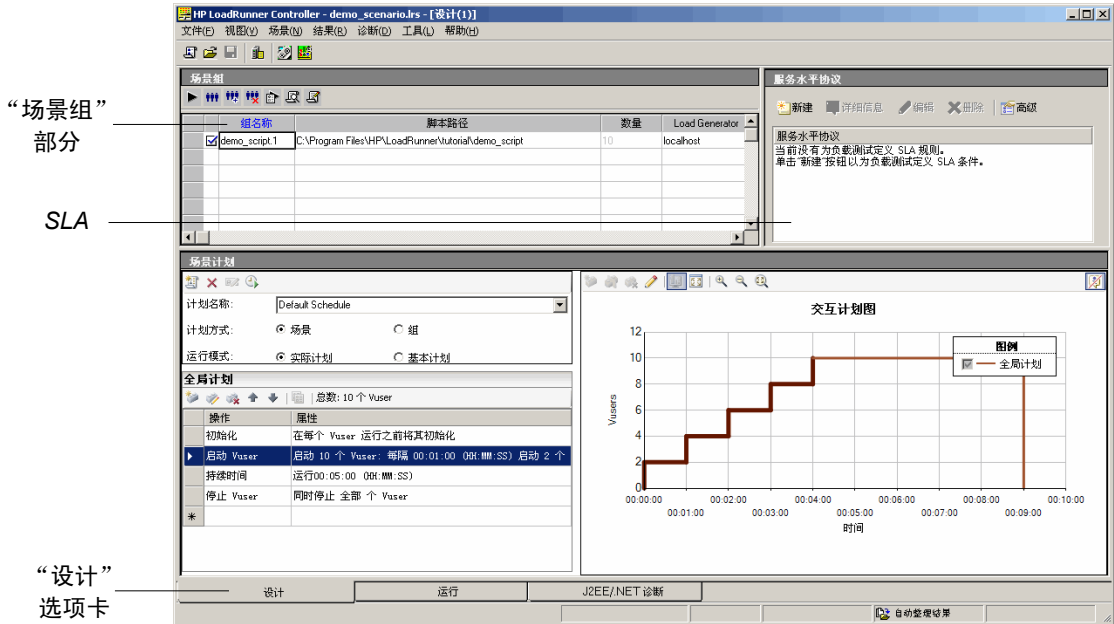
“场景组”部分

SLA

“设计”选项卡

HP LoadRunner Controller - demo_scenario.lrs - [设计(1)]

文件(F) 视图(V) 场景(N) 结果(R) 诊断(D) 工具(L) 帮助(H)

场景组

| | 组名称 | 脚本路径 | 数量 | Load Generator |
|---|---|---|---|---|
| ☑ | demo_script.1 | C:\Program Files\HP\LoadRunner\tutorial\demo_script | 10 | localhost |

服务水平协议

新建 详细信息 编辑 删除 高级

服务水平协议
当前没有为负载测试定义 SLA 规则。
单击"新建"按钮以为负载测试定义 SLA 条件。

场景计划

计划名称: Default Schedule

计划方式: 场景 组

运行模式: 实际计划 基本计划

全局计划

总数: 10 个 Vuser

| 操作 | 属性 |
|---|---|
| 初始化 | 在每个 Vuser 运行之前将其初始化 |
| 启动 Vuser | 启动 10 个 Vuser: 每隔 00:01:00 (HH:MM:SS) 启动 2 个 |
| 持续时间 | 运行00:05:00 (HH:MM:SS) |
| 停止 Vuser | 同时停止 全部 个 Vuser |
| * | |

交互计划图

图例

全局计划

Vusers

12
10
8
6
4
2
0

00:00:00 00:01:00 00:02:00 00:03:00 00:04:00 00:05:00 00:06:00 00:07:00 00:08:00 00:09:00 00:10:00

时间

设计 运行 J2EE/.NET 诊断

自动整理结果